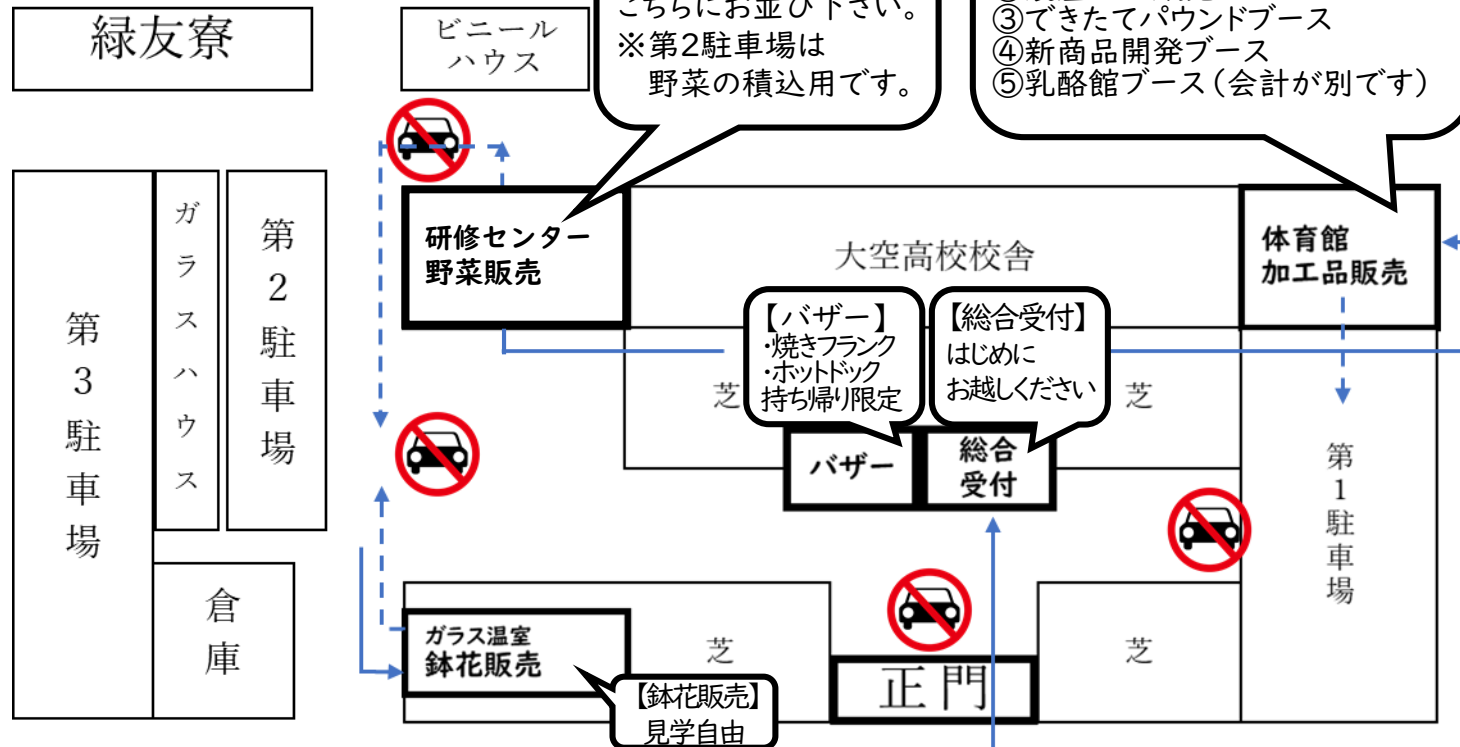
緑友寮

ビニール
ハウス

こちらにお並び下さい。
※第2駐車場は
野菜の積込用です。

③できたてパウンドブース
④新商品開発ブース
⑤乳酪館ブース（会計が別です）

第
3
駐
車
場

ガラスハウス

第
2
駐
車
場

倉
庫

研修センター
野菜販売

大空高校校舎

体育館
加工品販売

【バザー】
・焼きフランク
・ホットドック
持ち帰り限定

【総合受付】
はじめに
お越しください

芝

芝

バザー

総合
受付

第
1
駐
車
場

ガラス温室
鉢花販売

芝

正門

芝

【鉢花販売】
見学自由